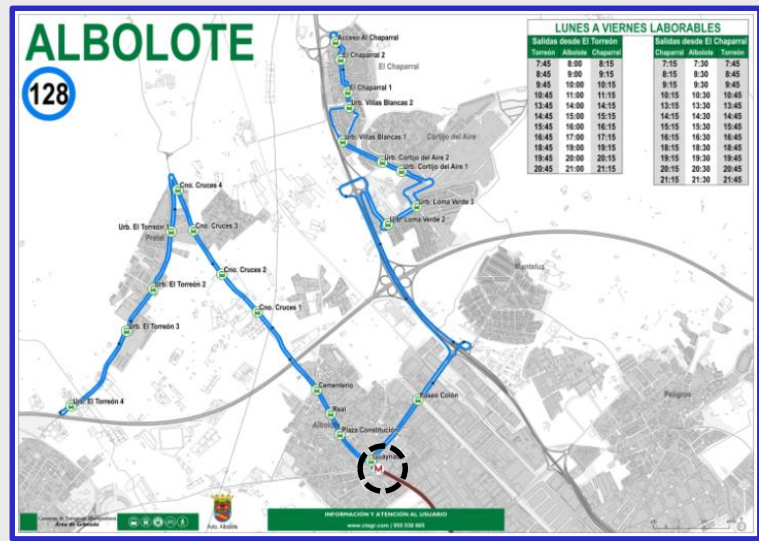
ALBOLOTE

128

LUNES A VIERNES LABORABLES

Salidas desde El Torreón

| Torreón | Albolote | Chaparral |
|---|---|---|
| 7:45 | 8:00 | 8:15 |
| 8:45 | 9:00 | 9:15 |
| 9:45 | 10:00 | 10:15 |
| 10:45 | 11:00 | 11:15 |
| 13:45 | 14:00 | 14:15 |
| 14:45 | 15:00 | 15:15 |
| 15:45 | 16:00 | 16:15 |
| 16:45 | 17:00 | 17:15 |
| 18:45 | 19:00 | 19:15 |
| 19:45 | 20:00 | 20:15 |
| 20:45 | 21:00 | 21:15 |

Salidas desde El Chaparral

| Chaparral | Albolote | Torreón |
|---|---|---|
| 7:15 | 7:30 | 7:45 |
| 8:15 | 8:30 | 8:45 |
| 9:15 | 9:30 | 9:45 |
| 10:15 | 10:30 | 10:45 |
| 13:15 | 13:30 | 13:45 |
| 14:15 | 14:30 | 14:45 |
| 15:15 | 15:30 | 15:45 |
| 16:15 | 16:30 | 16:45 |
| 18:15 | 18:30 | 18:45 |
| 19:15 | 19:30 | 19:45 |
| 20:15 | 20:30 | 20:45 |
| 21:15 | 21:30 | 21:45 |

Acceso Al Chaparral
El Chaparral 2
El Chaparral
El Chaparral 1
Urb. Villas Blancas 2
Urb. Villas Blancas 1
Cortijo del Aire
Urb. Cortijo del Aire 2
Urb. Cortijo del Aire 1
Urb. Loma Verde 3
Urb. Loma Verde 2
Cno. Cruces 4
Cno. Cruces 3
Urb. El Torreón 1
Cno. Cruces 2
Urb. El Torreón 2
Cno. Cruces 1
Urb. El Torreón 3
Urb. El Torreón 4
Cementerio
Real
Albolote
Plaza Constitución
Paseo Colón
Juncaril
Peligros
Santaluz
Pretel
Consorcio de Transportes Metropolitano Área de Granada
Ayto. Albolote
INFORMACIÓN Y ATENCIÓN AL USUARIO
www.ctagr.com | 955 038 665